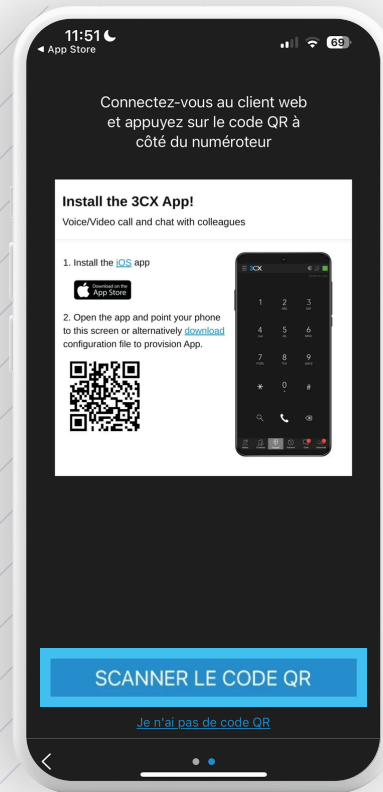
11:51
◀ App Store
69

Connectez-vous au client web et appuyez sur le code QR à côté du numéroteur

Install the 3CX App!
Voice/Video call and chat with colleagues

1. Install the iOS app

Download on the App Store

2. Open the app and point your phone to this screen or alternatively download configuration file to provision App.

3CX

1
2 ABC
3 DEF
4 GHI
5 JKL
6 MNO
7 PQRS
8 TUV
9 WXYZ
*
0 +
#

SCANNER LE CODE QR

Je n'ai pas de code QR